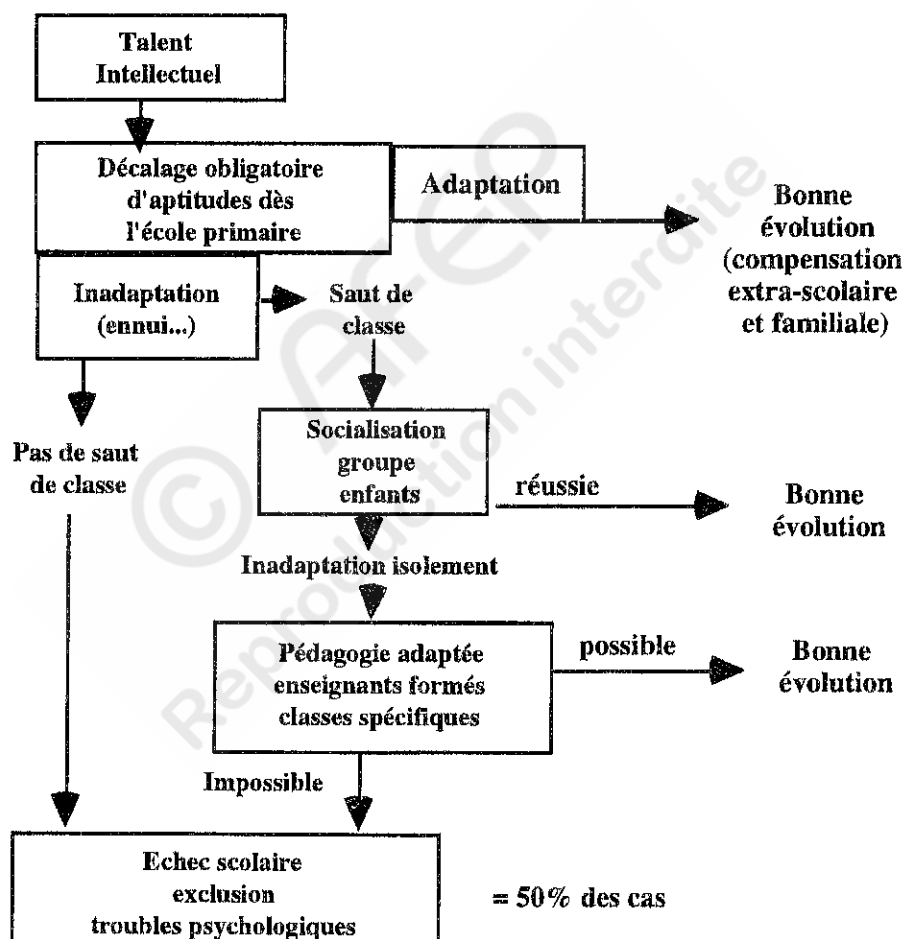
Talent
Intellectuel

Décalage obligatoire d'aptitudes dès l'école primaire

Adaptation

Bonne évolution (compensation extra-scolaire et familiale)

Inadaptation (ennui...)

Saut de classe

Pas de saut de classe

Socialisation groupe enfants

réussie

Bonne évolution

Inadaptation isolement

Pédagogie adaptée enseignants formés classes spécifiques

possible

Bonne évolution

Impossible

Echec scolaire exclusion troubles psychologiques

= 50% des cas

© AFEP Reproduction interdite